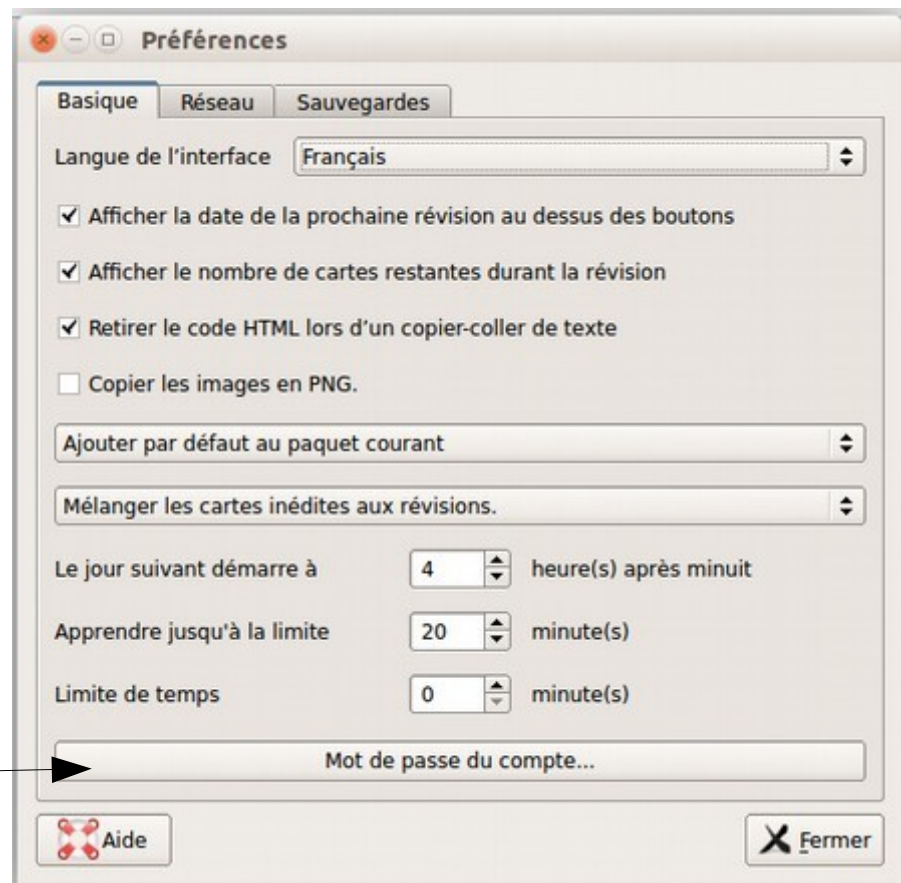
Préférences

Basique | Réseau | Sauvegardes

Langue de l'interface | Français

Afficher la date de la prochaine révision au dessus des boutons

Afficher le nombre de cartes restantes durant la révision

Retirer le code HTML lors d'un copier-coller de texte

Copier les images en PNG.

Ajouter par défaut au paquet courant

Mélanger les cartes inédites aux révisions.

Le jour suivant démarre à | 4 | heure(s) après minuit

Apprendre jusqu'à la limite | 20 | minute(s)

Limite de temps | 0 | minute(s)

Mot de passe du compte...

Aide

Fermer